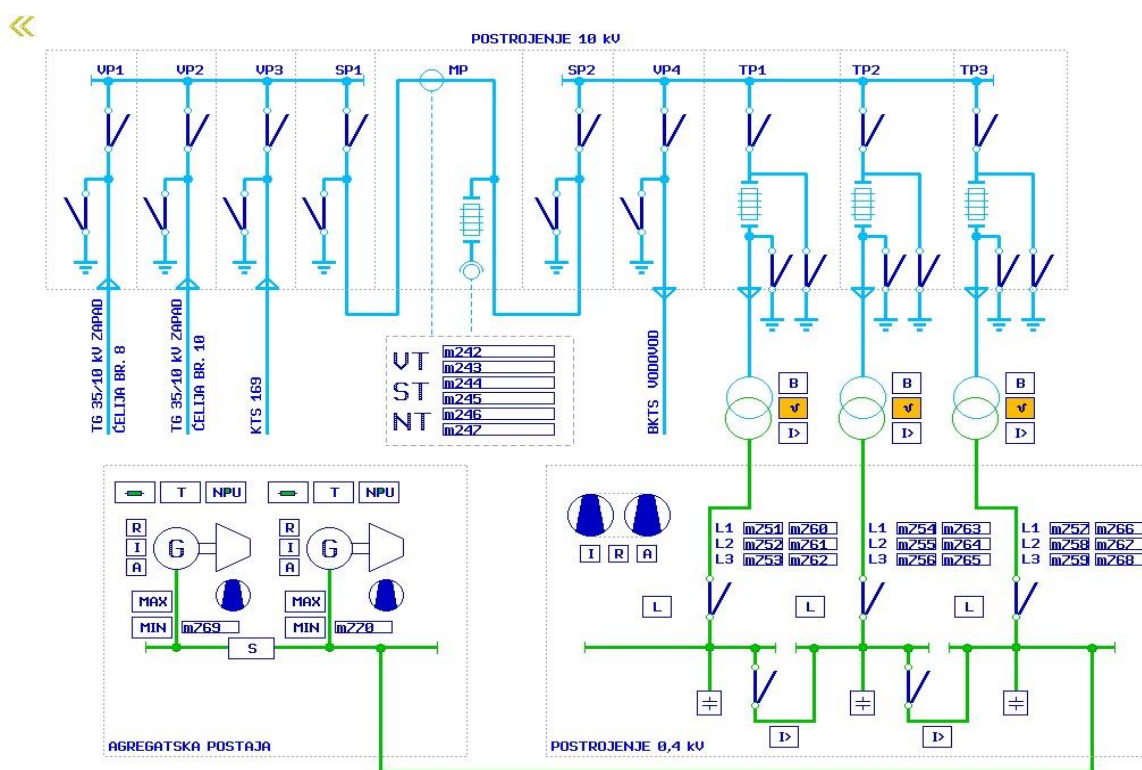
«

POSTROJENJE 10 kV

VP1 VP2 VP3 SP1 MP SP2 VP4 TP1 TP2 TP3

TG 35/10 kV ZAPAD ĆELIJA BR. 8

TG 35/10 kV ZAPAD ĆELIJA BR. 10

KTS 169

BKTS VODOVOD

VT m242 m243
ST m244 m245
NT m246 m247

B
V
D

B
V
D

B
V
D

T NPU T NPU

R I A G R I A G

MAX MAX
MIN m769 MIN m770

S

AGREGATSKA POSTAJA

I R A

L1 m751 m760
L2 m752 m761
L3 m753 m762

L1 m754 m763
L2 m755 m764
L3 m756 m765

L1 m757 m766
L2 m758 m767
L3 m759 m768

L L L

D D

POSTROJENJE 0,4 kV